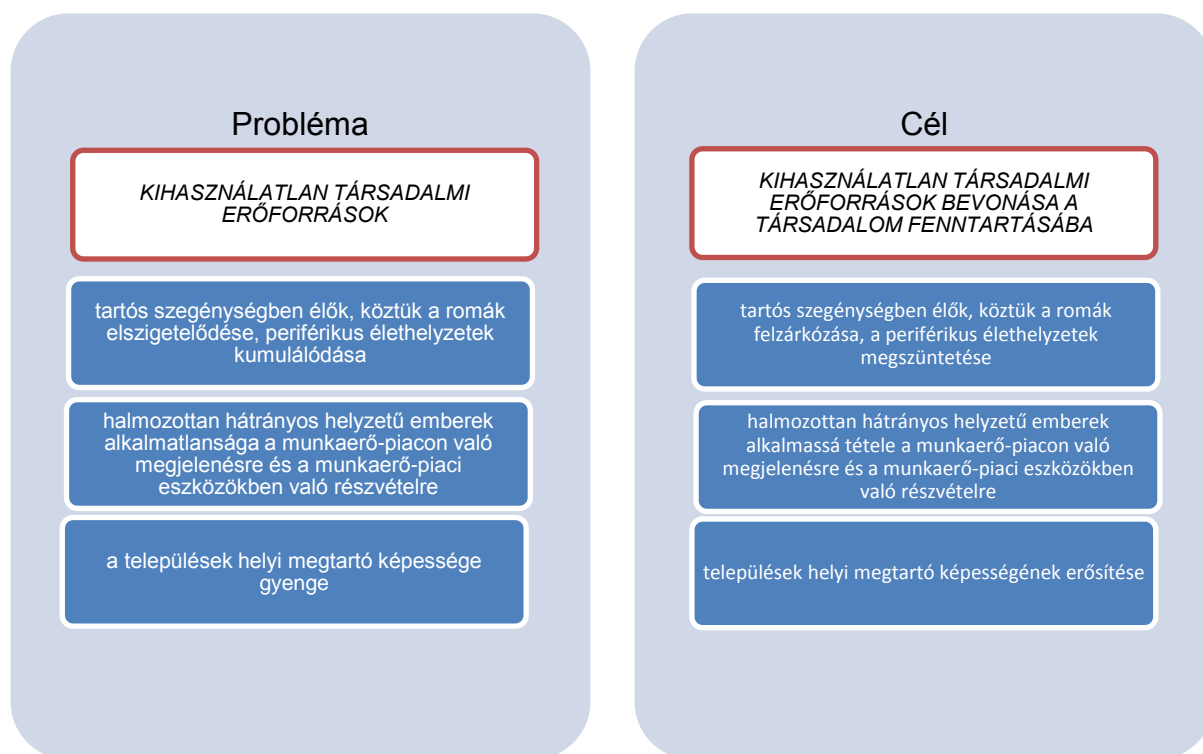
Probléma

KIHASZNÁLATLAN TÁRSADALMI ERŐFORRÁSOK

tartós szegénységben élők, köztük a romák elszigetelődése, periférikus élethelyzetek kumulálódása

halmozottan hátrányos helyzetű emberek alkalmatlansága a munkaerő-piacon való megjelenésre és a munkaerő-piaci eszközökben való részvételre

a települések helyi megtartó képessége gyenge

Cél

KIHASZNÁLATLAN TÁRSADALMI ERŐFORRÁSOK BEVONÁSA A TÁRSADALOM FENNTARTÁSÁBA

tartós szegénységben élők, köztük a romák felzárkózása, a periférikus élethelyzetek megszüntetése

halmozottan hátrányos helyzetű emberek alkalmassá tétele a munkaerő-piacon való megjelenésre és a munkaerő-piaci eszközökben való részvételre

települések helyi megtartó képességének erősítése